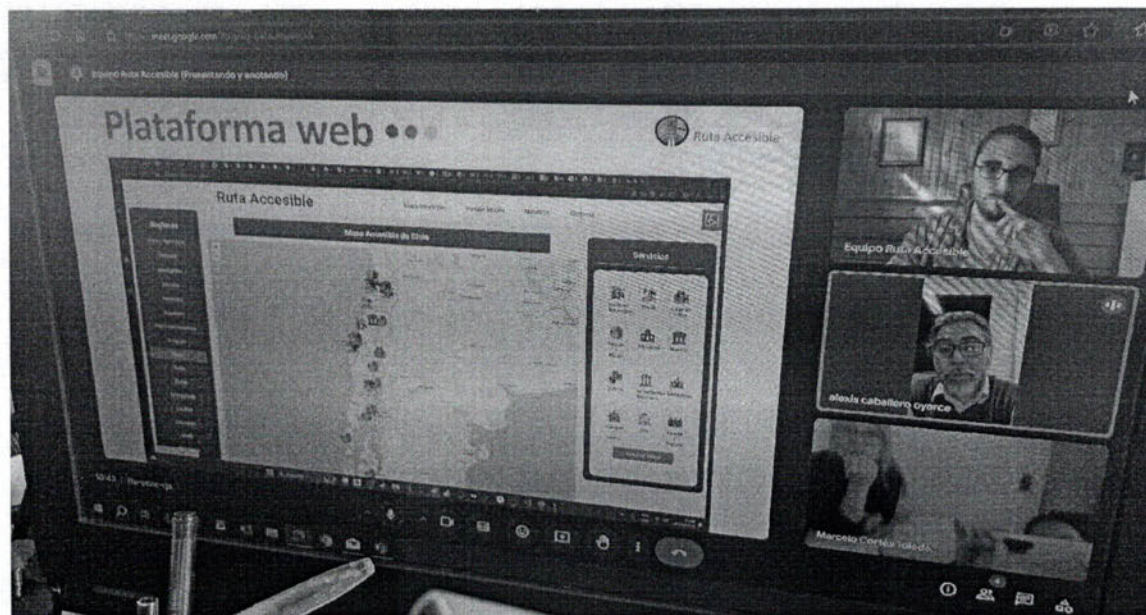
meet.google.com/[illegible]

Equipo Ruta Accesible (Presentando y anotando)

Plataforma web

Ruta Accesible

Ruta Accesible

Mapa Accesible de Chile

Servicios

Regiones

Equipo Ruta Accesible

alexis caballero oyarce

Marcela Cortés Toledo

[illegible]